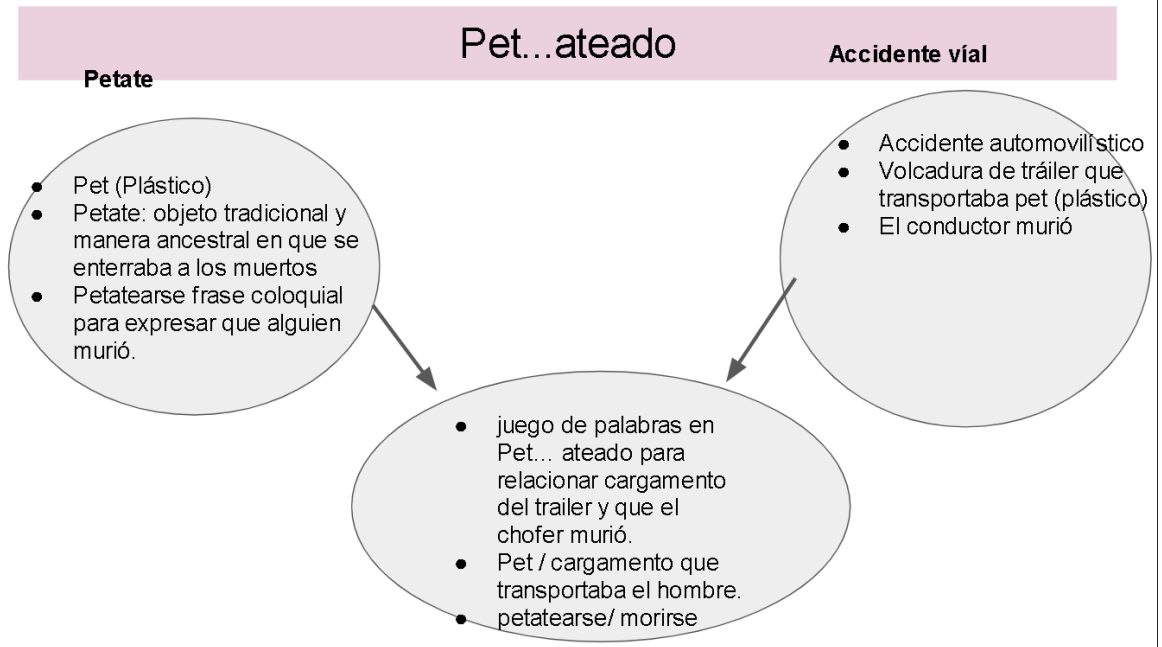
Pet...ateado

Petate

Accidente víal

- Pet (Plástico)
- Petate: objeto tradicional y manera ancestral en que se enterraba a los muertos
- Petatearse frase coloquial para expresar que alguien murió.

- Accidente automovilístico
- Volcadura de tráiler que transportaba pet (plástico)
- El conductor murió

- juego de palabras en Pet... ateado para relacionar cargamento del trailer y que el chofer murió.
- Pet / cargamento que transportaba el hombre.
- petatearse/ morirse